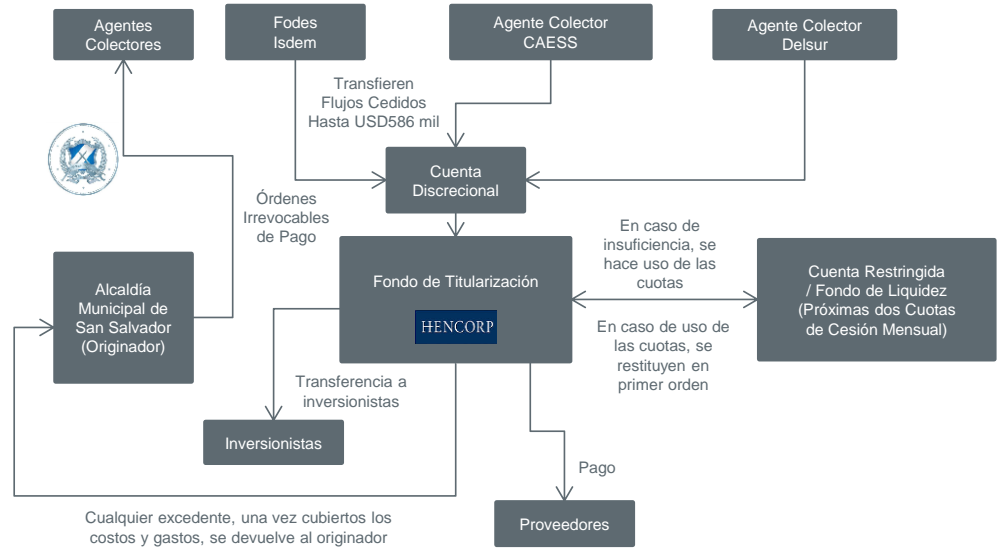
Agentes Colectores

Fodes Isdem

Agente Colector CAESS

Agente Colector Delsur

Transfieren Flujos Cedidos Hasta USD586 mil

Cuenta Discrecional

Órdenes Irrevocables de Pago

Fondo de Titularización

HENCORP

En caso de insuficiencia, se hace uso de las cuotas

Cuenta Restringida / Fondo de Liquidez (Próximas dos Cuotas de Cesión Mensual)

En caso de uso de las cuotas, se restituyen en primer orden

Alcaldía Municipal de San Salvador (Originador)

Transferencia a inversionistas

Inversionistas

Pago

Proveedores

Cualquier excedente, una vez cubiertos los costos y gastos, se devuelve al originador